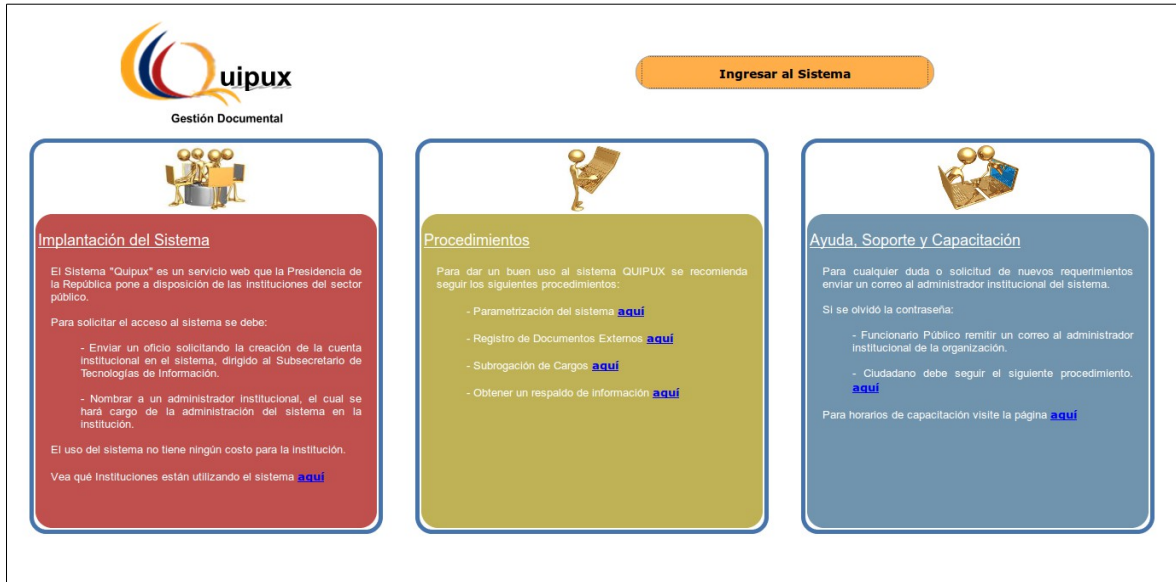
Quipux
Gestión Documental

Ingresar al Sistema

Implantación del Sistema

El Sistema "Quipux" es un servicio web que la Presidencia de la República pone a disposición de las instituciones del sector público.

Para solicitar el acceso al sistema se debe:

- Enviar un oficio solicitando la creación de la cuenta institucional en el sistema, dirigido al Subsecretario de Tecnologías de Información.

- Nombrar a un administrador institucional, el cual se hará cargo de la administración del sistema en la institución.

El uso del sistema no tiene ningún costo para la institución.

Vea qué Instituciones están utilizando el sistema aquí

Procedimientos

Para dar un buen uso al sistema QUIPUX se recomienda seguir los siguientes procedimientos:

- Parametrización del sistema aquí

- Registro de Documentos Externos aquí

- Subrogación de Cargos aquí

- Obtener un respaldo de información aquí

Ayuda, Soporte y Capacitación

Para cualquier duda o solicitud de nuevos requerimientos enviar un correo al administrador institucional del sistema.

Si se olvidó la contraseña:

- Funcionario Público remitir un correo al administrador institucional de la organización.

- Ciudadano debe seguir el siguiente procedimiento. aquí

Para horarios de capacitación visite la página aquí